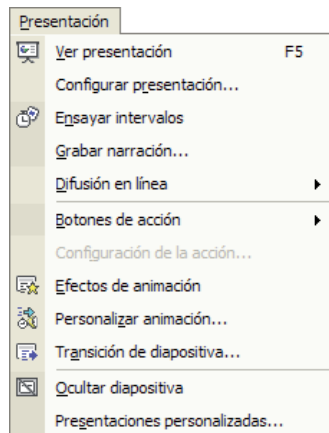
Presentación

Ver presentación F5

Configurar presentación...

Ensayar intervalos

Grabar narración...

Difusión en línea

Botones de acción

Configuración de la acción...

Efectos de animación

Personalizar animación...

Transición de diapositiva...

Ocultar diapositiva

Presentaciones personalizadas...